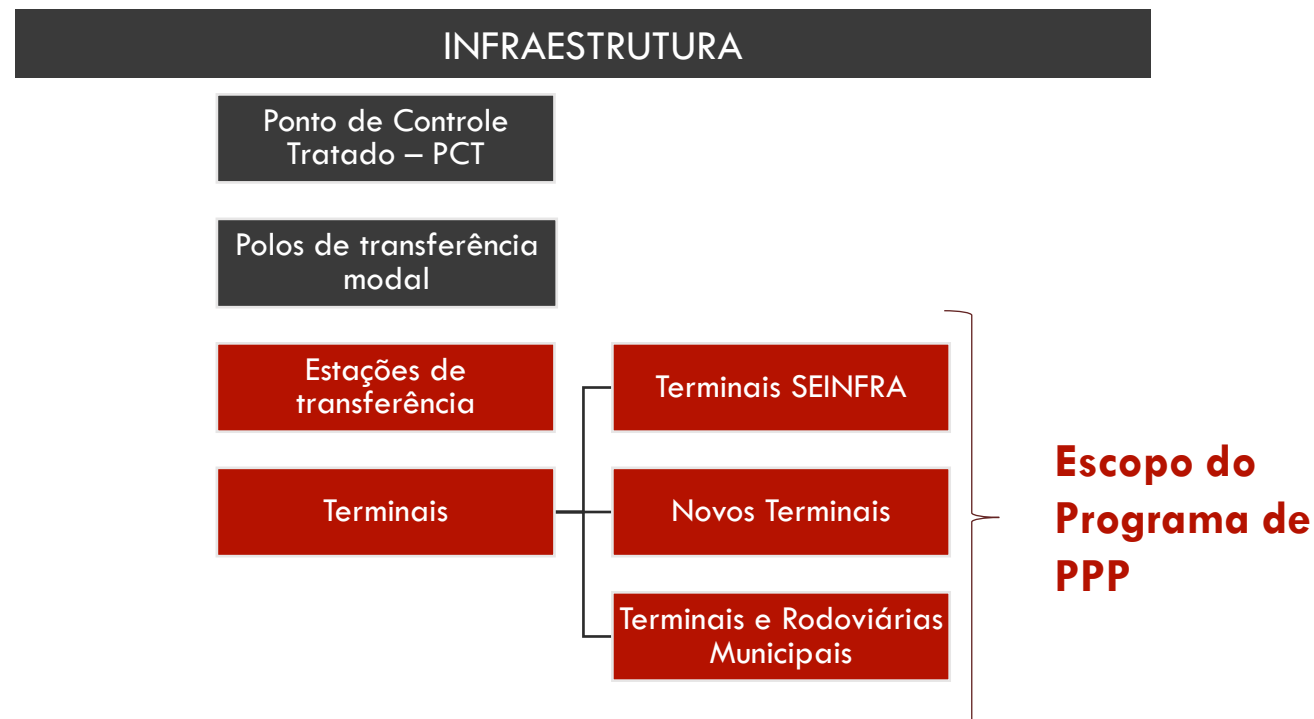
INFRAESTRUTURA

Ponto de Controle Tratado – PCT

Polos de transferência modal

Estações de transferência

Terminais

Terminais SEINFRA

Novos Terminais

Terminais e Rodoviárias Municipais

Escopo do Programa de PPP